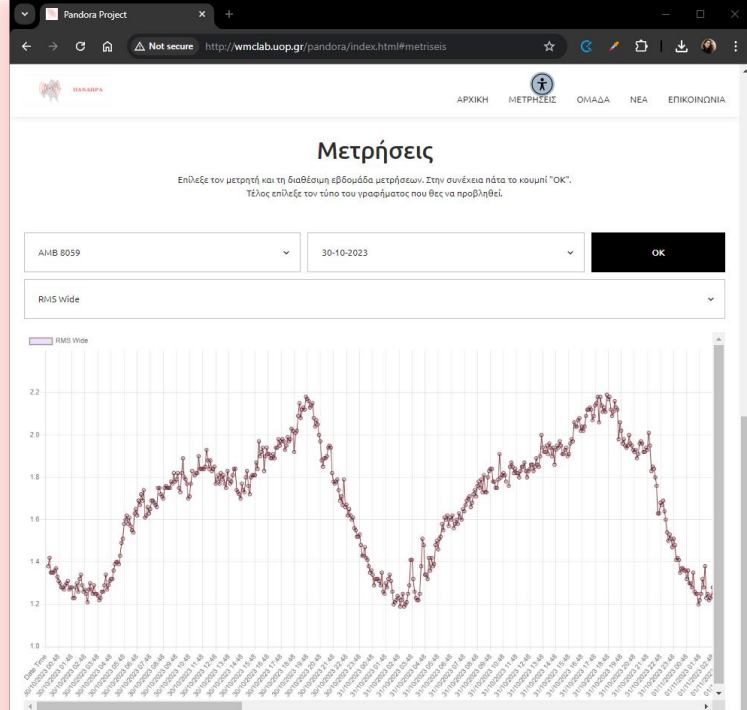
Pandora Project

Not secure http://wmclab.uop.gr/pandora/index.html#metriseis

ΠΑΝΔΩΡΑ

ΑΡΧΙΚΗ ΜΕΤΡΗΣΕΙΣ ΟΜΑΔΑ ΝΕΑ ΕΠΙΚΟΙΝΩΝΙΑ

Μετρήσεις

Επίλεξε τον μετρητή και τη διαθέσιμη εβδομάδα μετρήσεων. Στην συνέχεια πάτα το κουμπί "OK". Τέλος επίλεξε τον τύπο του γραφήματος που θες να προβληθεί.

AMB 8059

30-10-2023

OK

RMS Wide

RMS Wide

2.2

2.0

1.8

1.6

1.4

1.2

1.0

Date Time

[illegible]